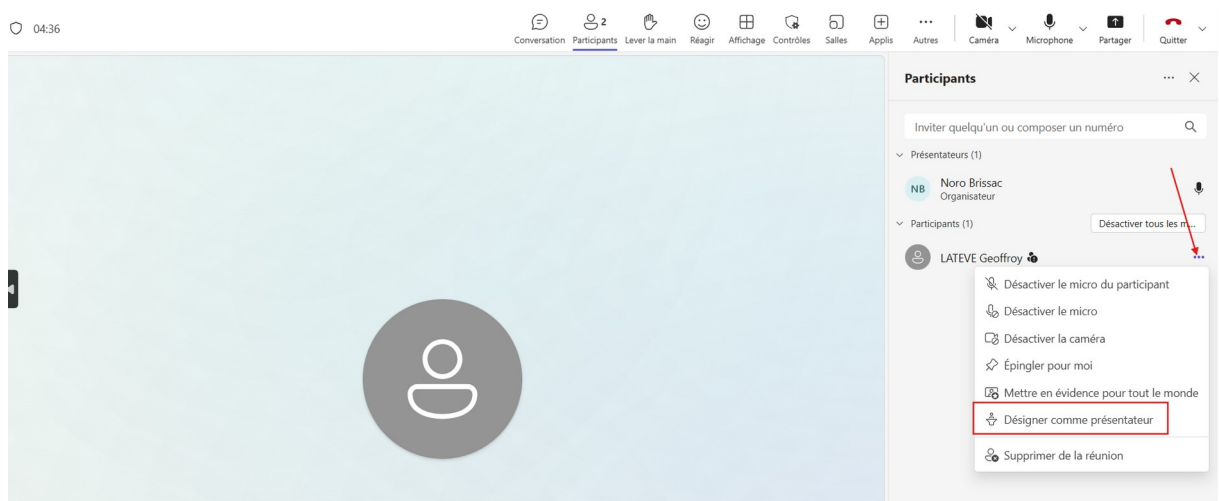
04:36

Conversation 2 Participants Lever la main Réagir Affichage Contrôles Salles Applis Autres Caméra Microphone Partager Quitter

Participants

Inviter quelqu'un ou composer un numéro

Présentateurs (1)

NB Noro Brissac
Organisateur

Participants (1)

Désactiver tous les m...

LATEVE Geoffroy

Désactiver le micro du participant
Désactiver le micro
Désactiver la caméra
Épingler pour moi
Mettre en évidence pour tout le monde
Désigner comme présentateur
Supprimer de la réunion